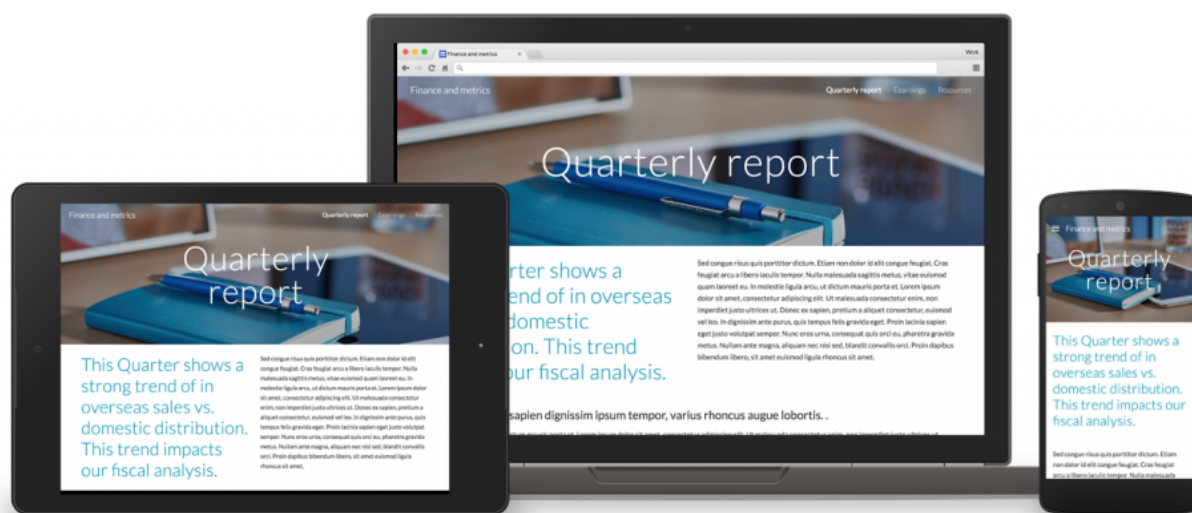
Finance and metrics
Work

Finance and metrics
Quarterly report Earnings Resources

Quarterly report

rter shows a rend of in overseas domestic on. This trend our fiscal analysis.

Sed congue risus quis porttitor dictum. Etiam non dolor id elit congue feugiat. Cras feugiat arcu a libero iaculis tempor. Nulla malesuada sagittis metus, vitae euismod quam laoreet eu. In molestie ligula arcu, ut dictum mauris porta et. Lorem ipsum dolor sit amet, consectetur adipiscing elit. Ut malesuada consectetur enim, non imperdiet justo ultrices ut. Donec ex sapien, pretium a aliquet consectetur, euismod vel leo. In dignissim ante purus, quis tempus felis gravida eget. Proin lacinia sapien eget justo volutpat semper. Nunc eros urna, consequat quis orci eu, pharetra gravida metus. Nullam ante magna, aliquam nec nisi sed, blandit convallis orci. Proin dapibus bibendum libero, sit amet euismod ligula rhoncus sit amet.

sapien dignissim ipsum tempor, varius rhoncus augue lobortis. .

Finance and metrics
Quarterly report Earnings Resources

Quarterly report

This Quarter shows a strong trend of in overseas sales vs. domestic distribution. This trend impacts our fiscal analysis.

Sed congue risus quis porttitor dictum. Etiam non dolor id elit congue feugiat. Cras feugiat arcu a libero iaculis tempor. Nulla malesuada sagittis metus, vitae euismod quam laoreet eu. In molestie ligula arcu, ut dictum mauris porta et. Lorem ipsum dolor sit amet, consectetur adipiscing elit. Ut malesuada consectetur enim, non imperdiet justo ultrices ut. Donec ex sapien, pretium a aliquet consectetur, euismod vel leo. In dignissim ante purus, quis tempus felis gravida eget. Proin lacinia sapien eget justo volutpat semper. Nunc eros urna, consequat quis orci eu, pharetra gravida metus. Nullam ante magna, aliquam nec nisi sed, blandit convallis orci. Proin dapibus bibendum libero, sit amet euismod ligula rhoncus sit amet.

Finance and metrics

Quarterly report

This Quarter shows a strong trend of in overseas sales vs. domestic distribution. This trend impacts our fiscal analysis.

Sed congue risus quis porttitor dictum. Etiam non dolor id elit congue feugiat. Cras feugiat arcu a libero iaculis tempor.